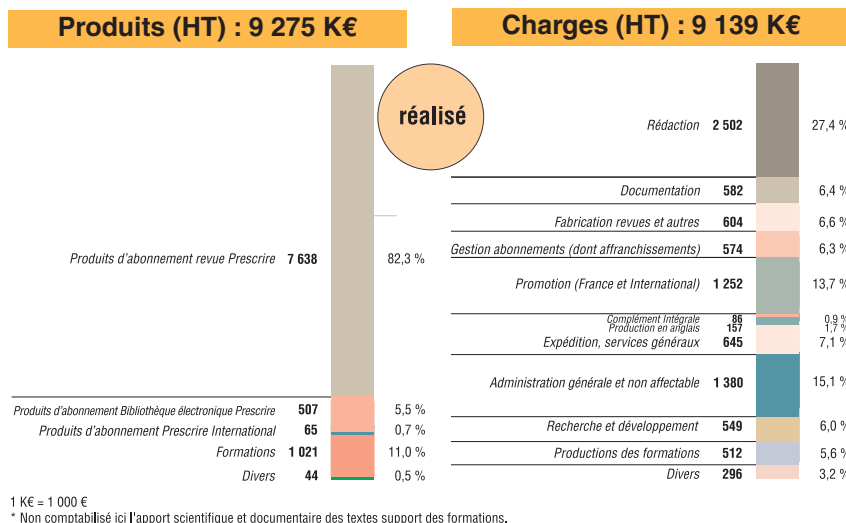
Produits (HT) : 9 275 K€

Charges (HT) : 9 139 K€

réalisé

Produits d'abonnement revue Prescrire 7 638 82,3 %

Produits d'abonnement Bibliothèque électronique Prescrire 507 5,5 %

Produits d'abonnement Prescrire International 65 0,7 %

Formations 1 021 11,0 %

Divers 44 0,5 %

Rédaction 2 502 27,4 %

Documentation 582 6,4 %

Fabrication revues et autres 604 6,6 %

Gestion abonnements (dont affranchissements) 574 6,3 %

Promotion (France et International) 1 252 13,7 %

Complément Intégrale 86 0,9 %

Production en anglais 157 1,7 %

Expédition, services généraux 645 7,1 %

Administration générale et non affectable 1 380 15,1 %

Recherche et développement 549 6,0 %

Productions des formations 512 5,6 %

Divers 296 3,2 %

1 K€ = 1 000 €

* Non comptabilisé ici l'apport scientifique et documentaire des textes support des formations.